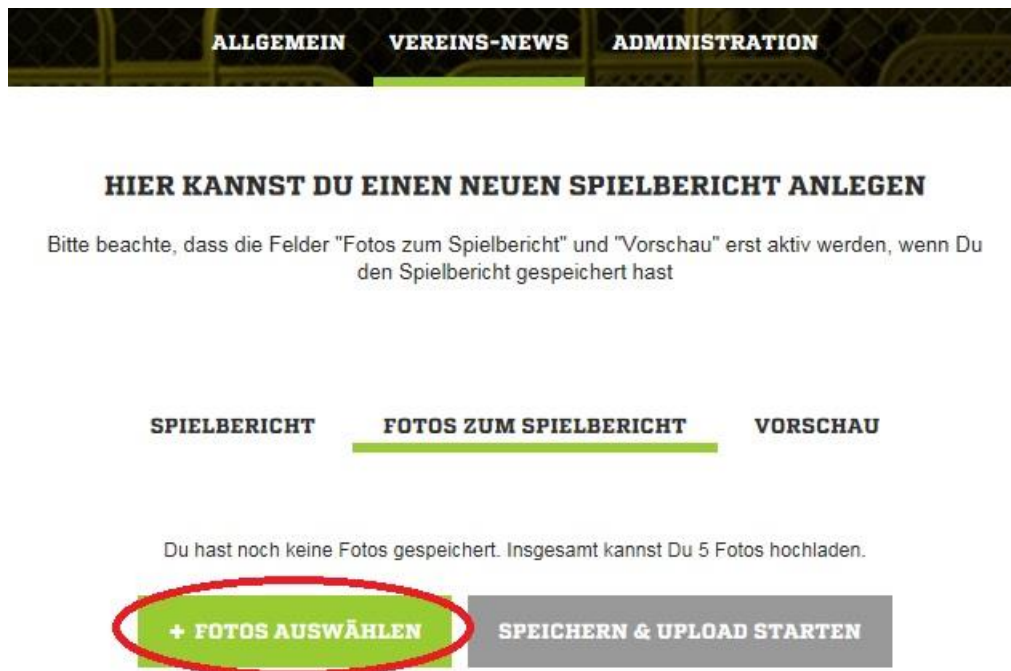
ALLGEMEIN VEREINS-NEWS ADMINISTRATION

HIER KANNST DU EINEN NEUEN SPIELBERICHT ANLEGEN

Bitte beachte, dass die Felder "Fotos zum Spielbericht" und "Vorschau" erst aktiv werden, wenn Du den Spielbericht gespeichert hast

SPIELBERICHT FOTOS ZUM SPIELBERICHT VORSCHAU

Du hast noch keine Fotos gespeichert. Insgesamt kannst Du 5 Fotos hochladen.

+ FOTOS AUSWÄHLEN

SPEICHERN & UPLOAD STARTEN